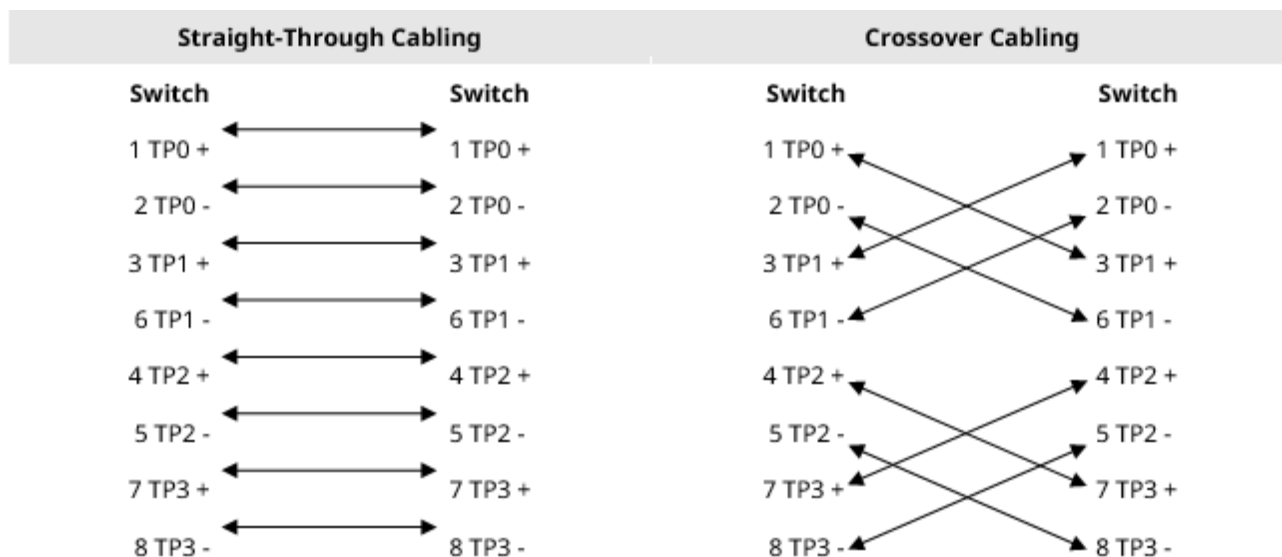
Straight-Through Cabling

Switch

1 TP0 +
2 TP0 -
3 TP1 +
6 TP1 -
4 TP2 +
5 TP2 -
7 TP3 +
8 TP3 -

Switch

1 TP0 +
2 TP0 -
3 TP1 +
6 TP1 -
4 TP2 +
5 TP2 -
7 TP3 +
8 TP3 -

Crossover Cabling

Switch

1 TP0 +
2 TP0 -
3 TP1 +
6 TP1 -
4 TP2 +
5 TP2 -
7 TP3 +
8 TP3 -

Switch

1 TP0 +
2 TP0 -
3 TP1 +
6 TP1 -
4 TP2 +
5 TP2 -
7 TP3 +
8 TP3 -